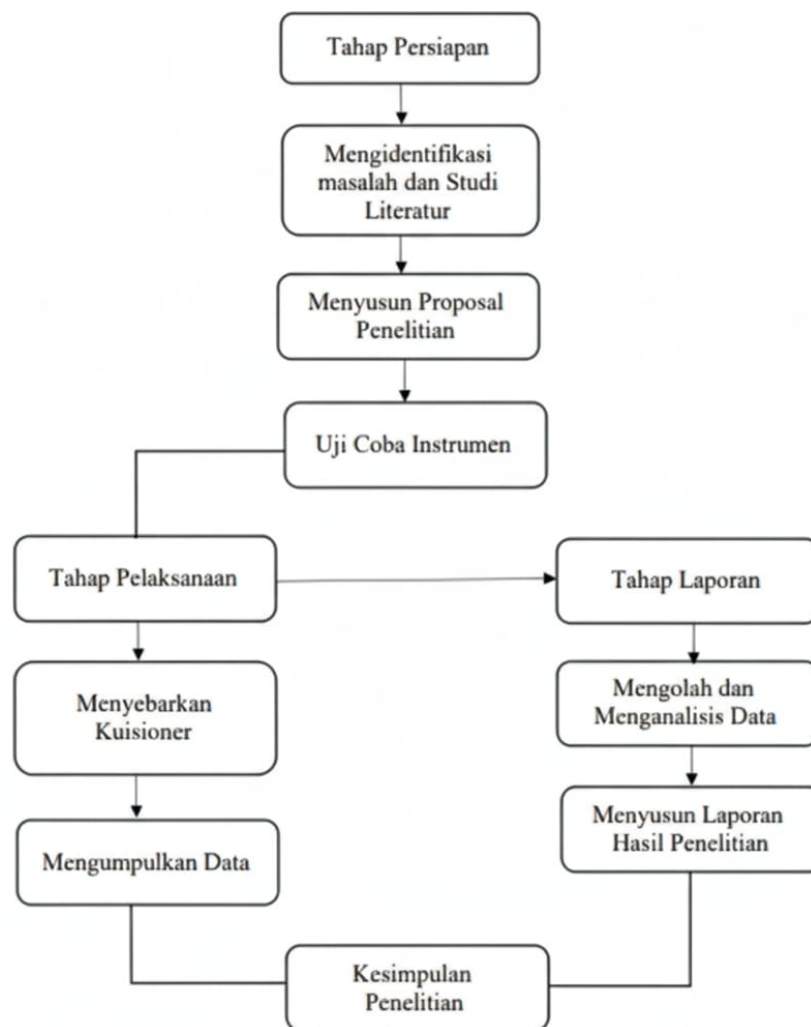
Tahap Persiapan

Mengidentifikasi masalah dan Studi Literatur

Menyusun Proposal Penelitian

Uji Coba Instrumen

Tahap Pelaksanaan

Menyebarkan Kuisioner

Mengumpulkan Data

Tahap Laporan

Mengolah dan Menganalisis Data

Menyusun Laporan Hasil Penelitian

Kesimpulan Penelitian